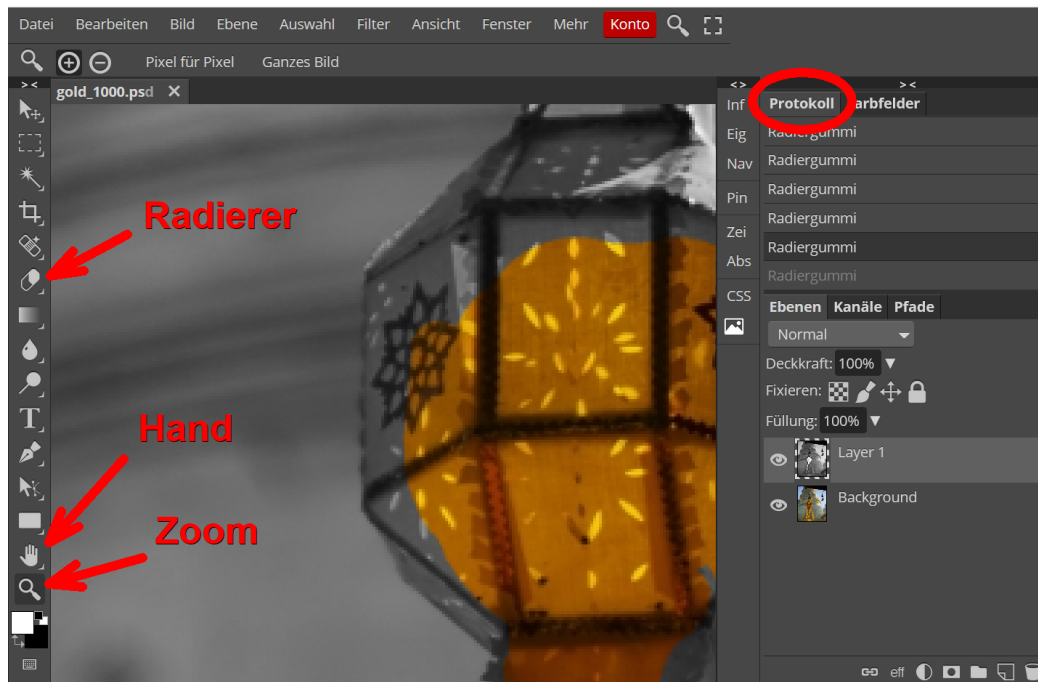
Datei Bearbeiten Bild Ebene Auswahl Filter Ansicht Fenster Mehr Konto

Pixel für Pixel Ganzes Bild

gold_1000.psd ×

Radierer

Hand

Zoom

Inf
Eig
Nav
Pin
Zei
Abs
CSS

Protokoll arbfelder

Radiergummi
Radiergummi
Radiergummi
Radiergummi
Radiergummi
Radiergummi

Ebenen Kanäle Pfade

Normal

Deckkraft: 100%

Fixieren:

Füllung: 100%

Layer 1

Background

eff